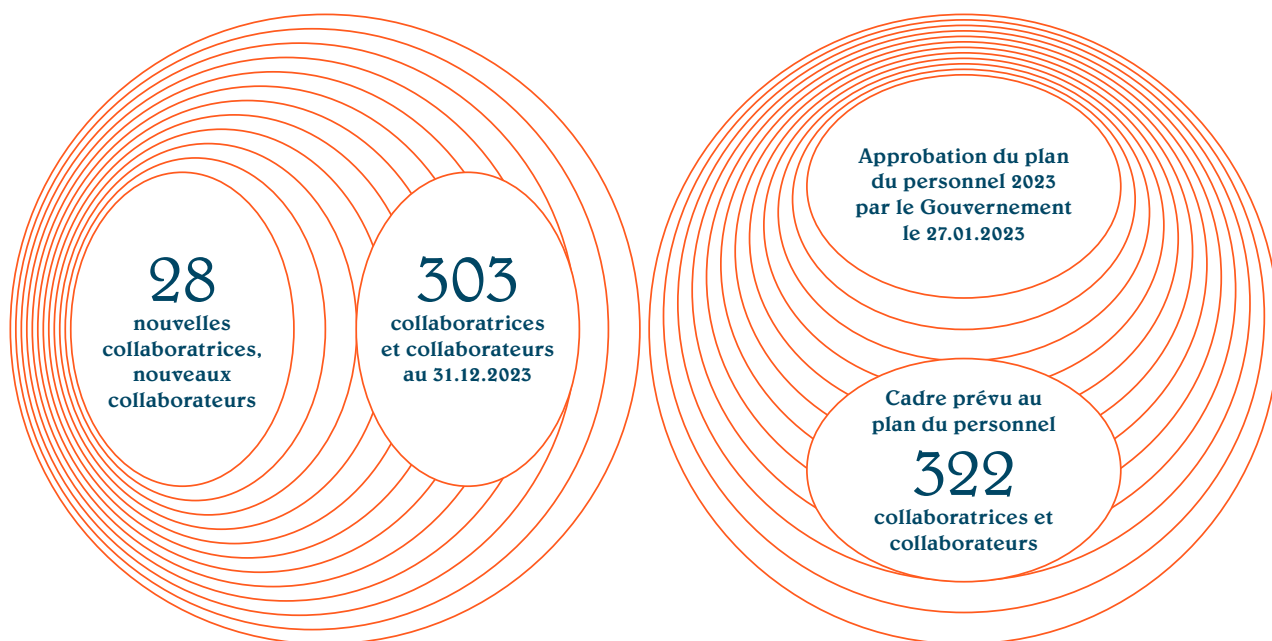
28
nouvelles collaboratrices, nouveaux collaborateurs

303
collaboratrices et collaborateurs au 31.12.2023

Approbation du plan du personnel 2023 par le Gouvernement le 27.01.2023

Cadre prévu au plan du personnel
322
collaboratrices et collaborateurs